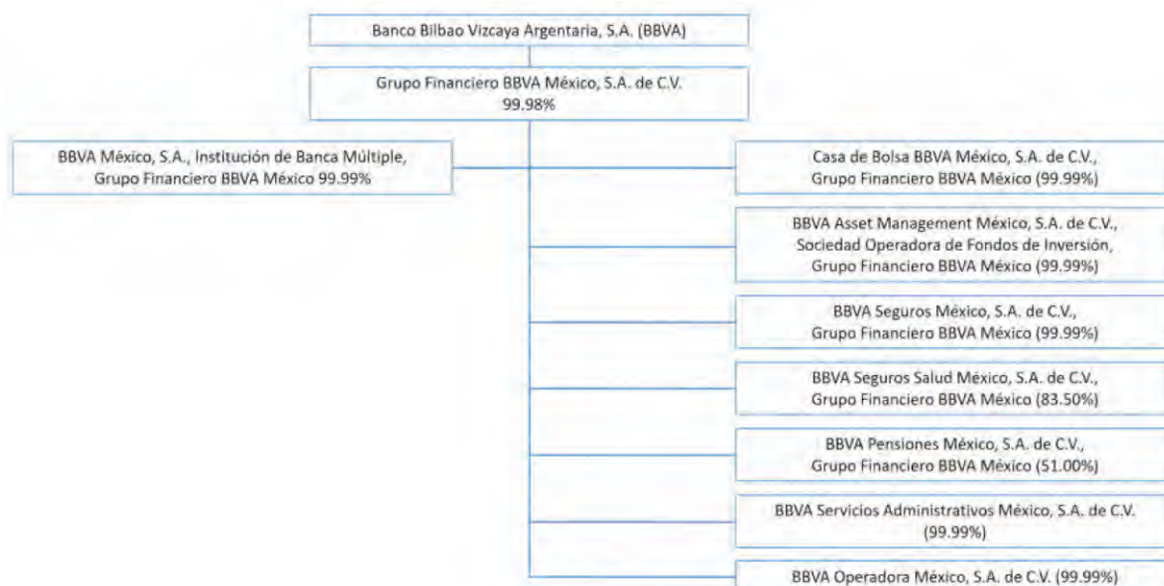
Banco Bilbao Vizcaya Argentaria, S.A. (BBVA)

Grupo Financiero BBVA México, S.A. de C.V. 99.98%

BBVA México, S.A., Institución de Banca Múltiple, Grupo Financiero BBVA México 99.99%

Casa de Bolsa BBVA México, S.A. de C.V., Grupo Financiero BBVA México (99.99%)

BBVA Asset Management México, S.A. de C.V., Sociedad Operadora de Fondos de Inversión, Grupo Financiero BBVA México (99.99%)

BBVA Seguros México, S.A. de C.V., Grupo Financiero BBVA México (99.99%)

BBVA Seguros Salud México, S.A. de C.V., Grupo Financiero BBVA México (83.50%)

BBVA Pensiones México, S.A. de C.V., Grupo Financiero BBVA México (51.00%)

BBVA Servicios Administrativos México, S.A. de C.V. (99.99%)

BBVA Operadora México, S.A. de C.V. (99.99%)